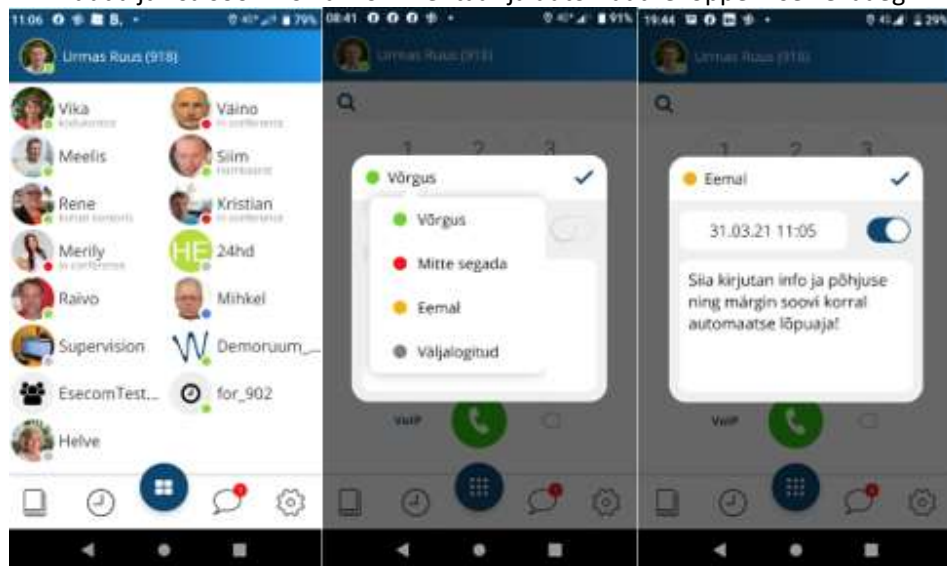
11:06 ▪ 79%
Urmas Ruus (918)
Vika
Väino
Meelis
Siim
Rene
Kristian
Merily
24hd
Raivo
Mihkel
Supervision
Demoruum_
EsecomTest...
for_902
Helve

08:41 ▪ 91%
Urmas Ruus (918)
Võrgus
Võrgus
Mitte segada
Eemal
Väljalogitud
VoIP

19:44 ▪ 29%
Urmas Ruus (918)
Eemal
31.03.21 11:05
Siia kirjutan info ja põhjuse ning märgin soovi korral automaatse lõpuaja!
VoIP